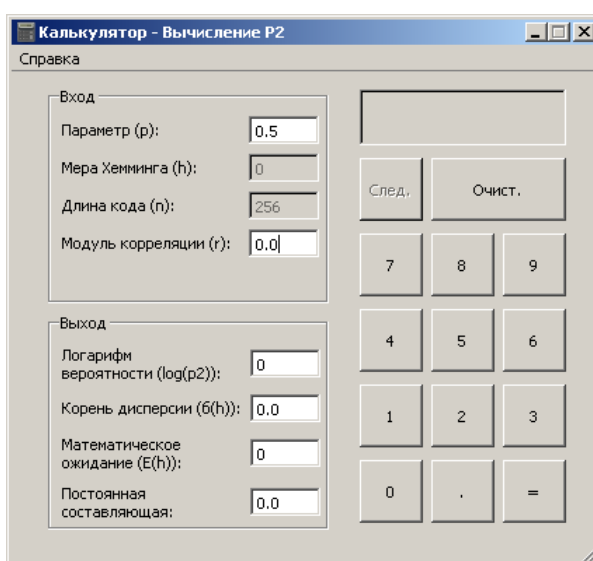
Калькулятор - Вычисление P2

Справка

Вход

Параметр (p): 0.5

Мера Хемминга (h): 0

Длина кода (n): 256

Модуль корреляции (r): 0.0

Выход

Логарифм вероятности (log(p2)): 0

Корень дисперсии (б(h)): 0.0

Математическое ожидание (E(h)): 0

Постоянная составляющая: 0.0

След.

Очист.

7 8 9

4 5 6

1 2 3

0 . =